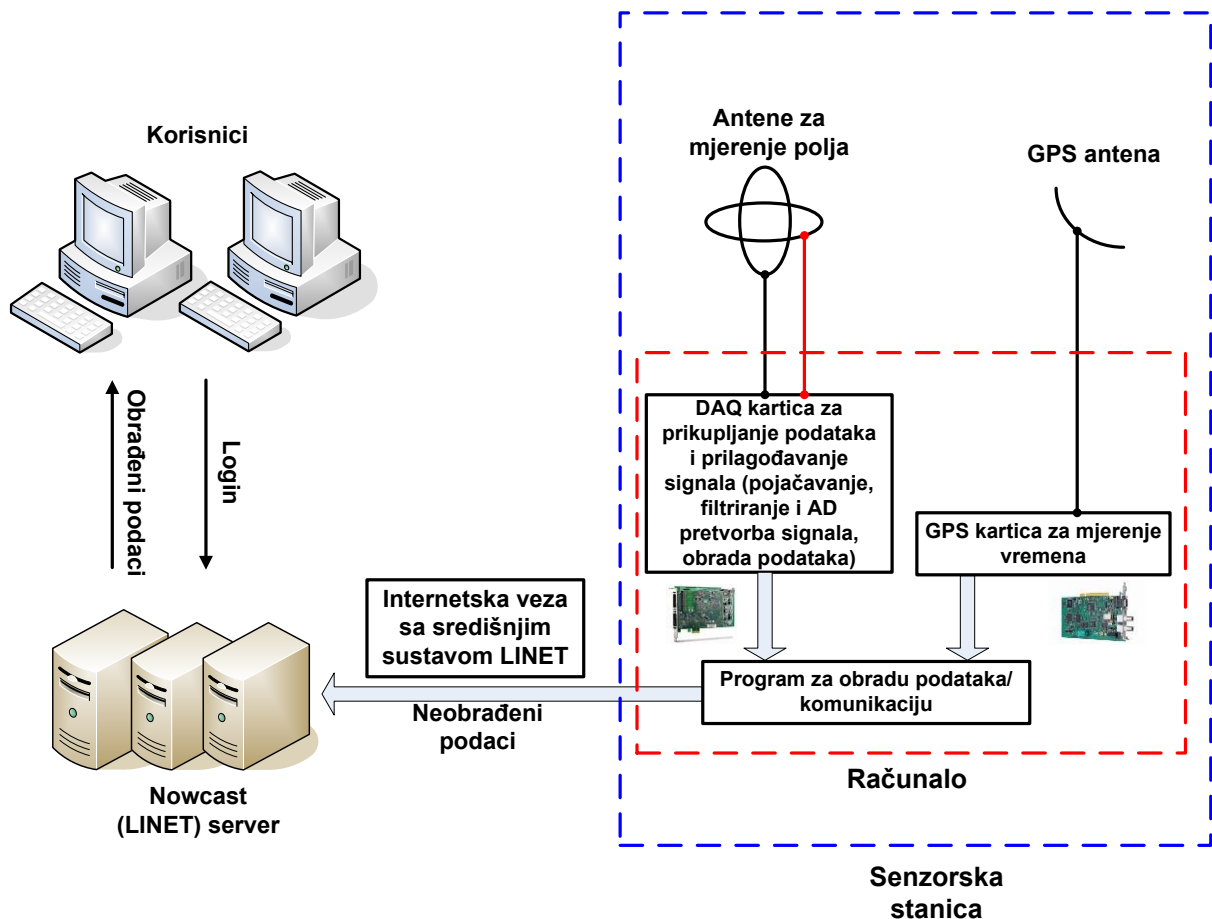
Korisnici

Obrađeni podaci

Login

Nowcast (LINET) server

Internetska veza sa središnjim sustavom LINET

Neobrađeni podaci

Antene za mjerenje polja

GPS antena

DAQ kartica za prikupljanje podataka i prilagođavanje signala (pojačavanje, filtriranje i AD pretvorba signala, obrada podataka)

GPS kartica za mjerenje vremena

Program za obradu podataka/ komunikaciju

Računalo

Senzorska stanica